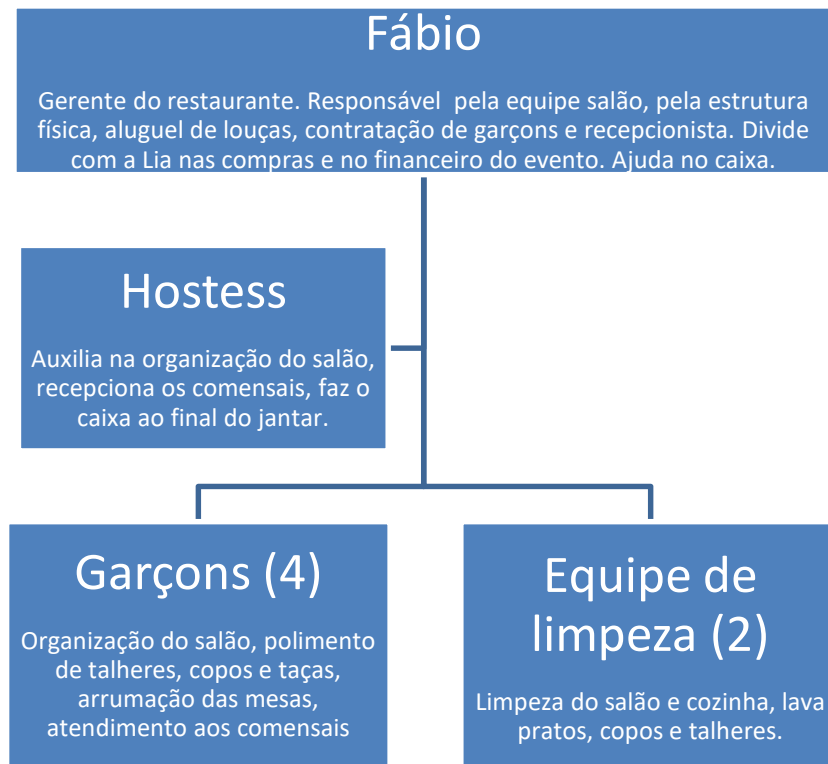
Fábio

Gerente do restaurante. Responsável pela equipe salão, pela estrutura física, aluguel de louças, contratação de garçons e recepcionista. Divide com a Lia nas compras e no financeiro do evento. Ajuda no caixa.

Hostess

Auxilia na organização do salão, recepciona os comensais, faz o caixa ao final do jantar.

Garçons (4)

Organização do salão, polimento de talheres, copos e taças, arrumação das mesas, atendimento aos comensais

Equipe de limpeza (2)

Limpeza do salão e cozinha, lava pratos, copos e talheres.